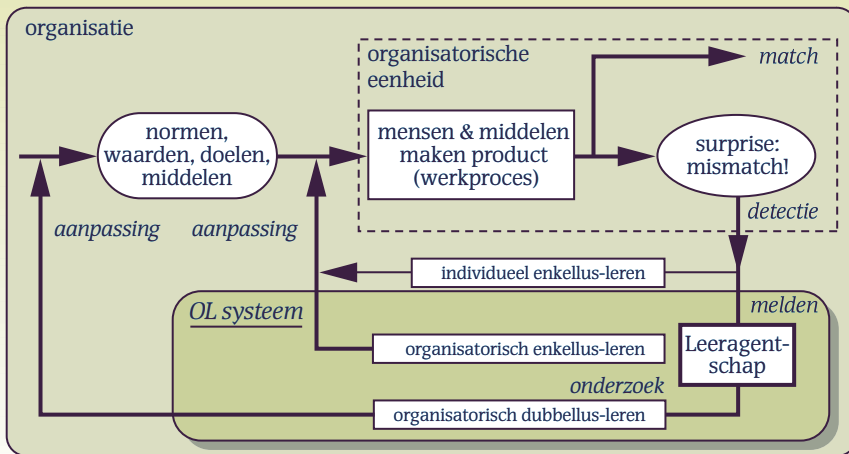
organisatie

organisatorische eenheid

match

normen, waarden, doelen, middelen

mensen & middelen maken product (werkproces)

surprise: mismatch!

detectie

aanpassing

aanpassing

individueel enkellus-leren

melden

OL systeem

organisatorisch enkellus-leren

Leeragentschap

onderzoek

organisatorisch dubbellus-leren